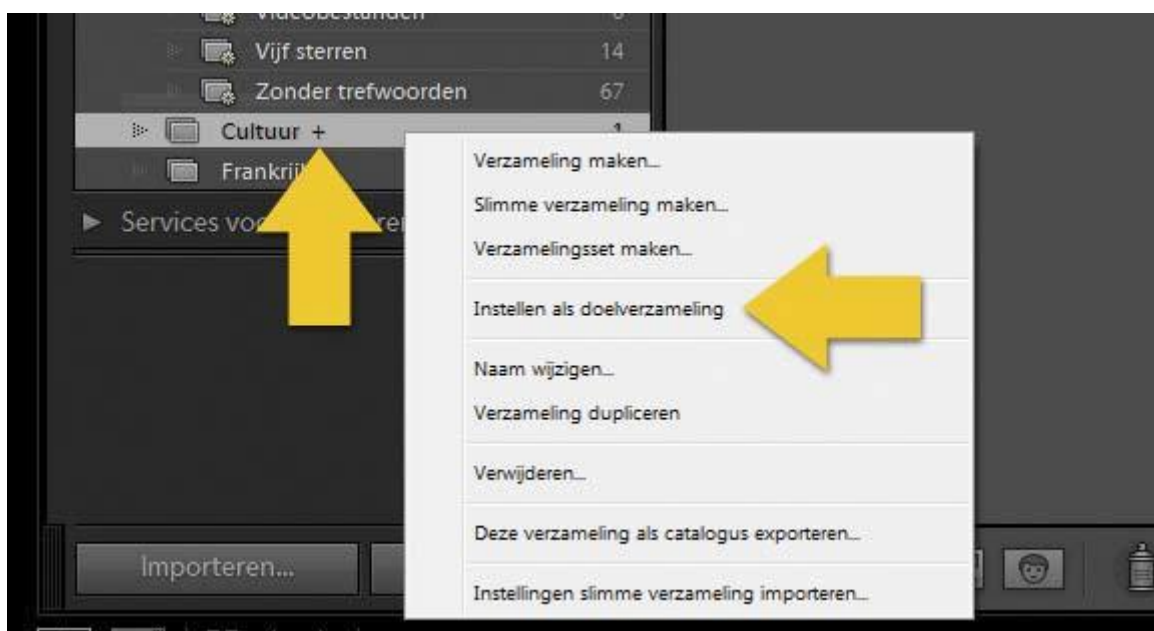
Videobestanden 0
Vijf sterren 14
Zonder trefwoorden 67
Cultuur + 1
Frankrij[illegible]
Services vo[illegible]ren

Verzameling maken...
Slimme verzameling maken...
Verzamelingsset maken...
Instellen als doelverzameling
Naam wijzigen...
Verzameling dupliceren
Verwijderen...
Deze verzameling als catalogus exporteren...
Instellingen slimme verzameling importeren...

Importeren...